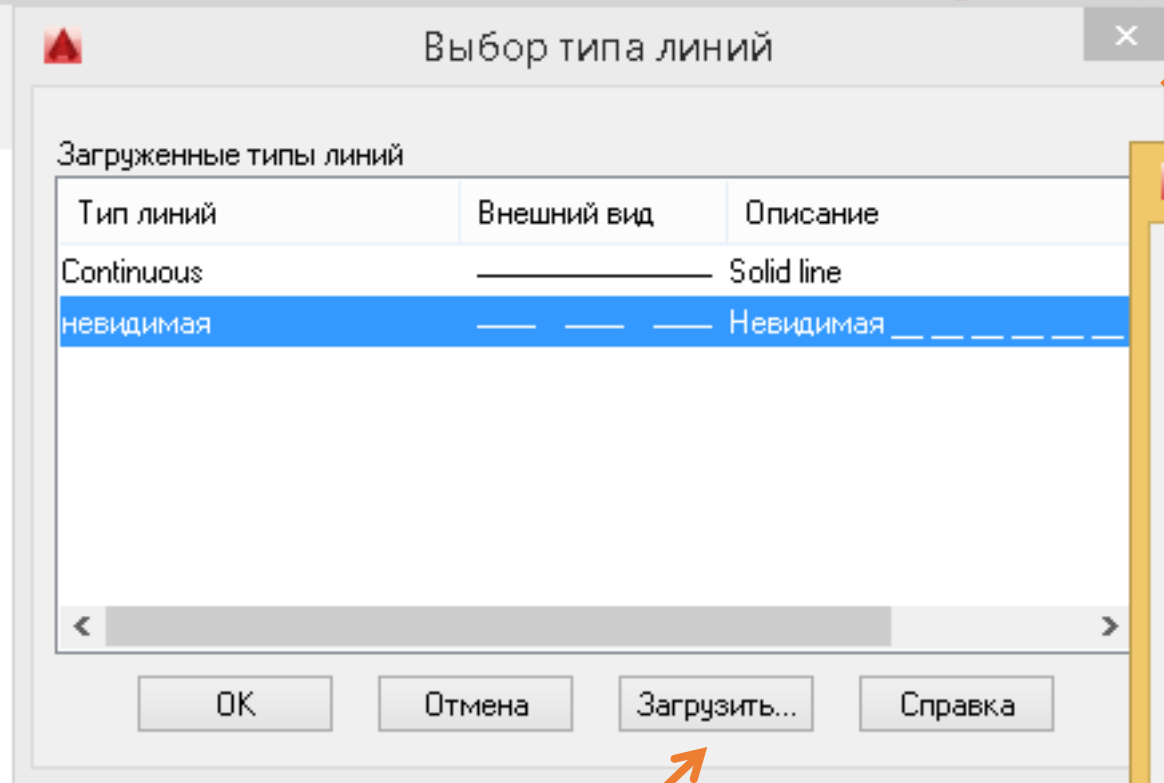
Выбор типа линий

Загруженные типы линий

| Тип линий | Внешний вид | Описание |
|---|---|---|
| Continuous | ———————— | Solid line |
| невидимая | —— —— —— | Невидимая __ __ __ __ __ __ |

OK Отмена Загрузить... Справка